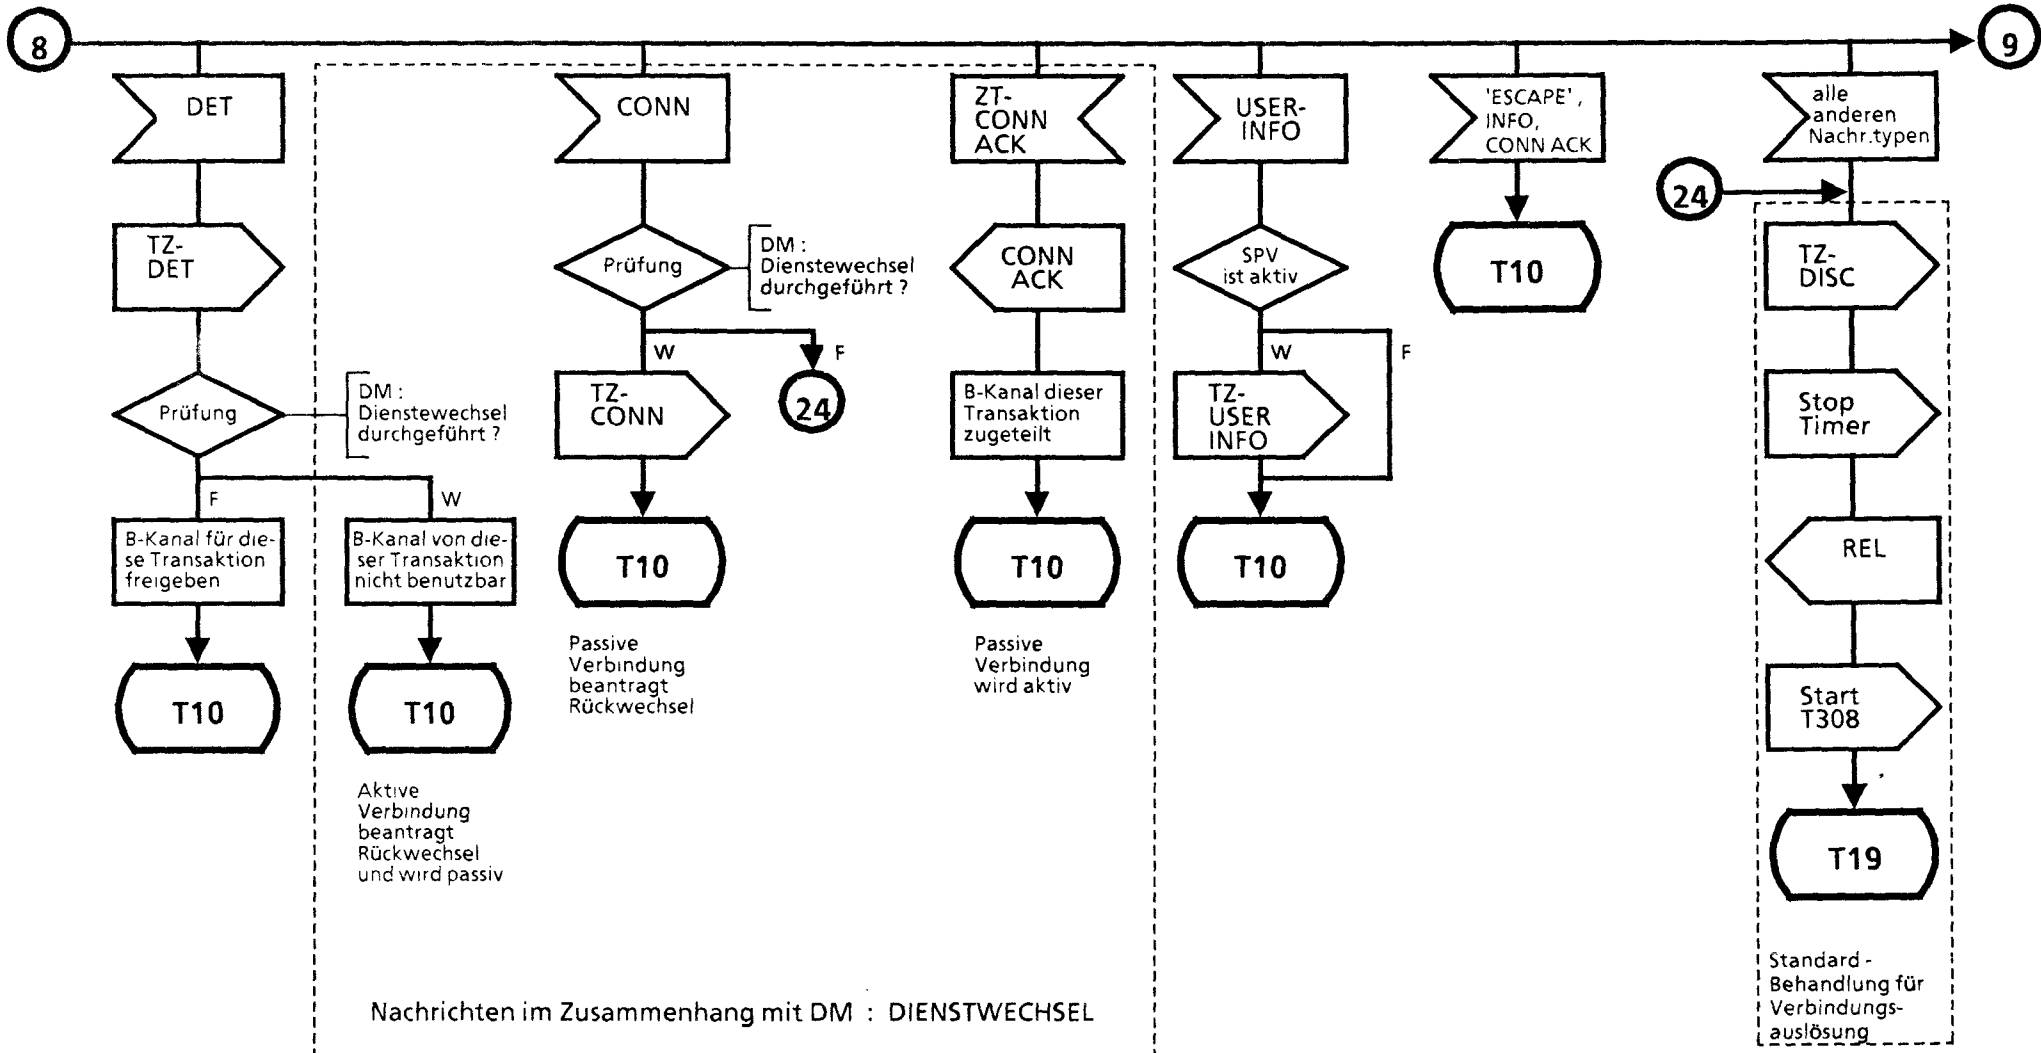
8

9

DET

TZ-DET

Prüfung

DM : Dienstewechsel durchgeführt ?

F

W

B-Kanal für diese Transaktion freigeben

T10

B-Kanal von dieser Transaktion nicht benutzbar

T10

Aktive Verbindung beantragt Rückwechsel und wird passiv

CONN

Prüfung

DM : Dienstewechsel durchgeführt ?

W

F

TZ-CONN

24

T10

Passive Verbindung beantragt Rückwechsel

ZT-CONN ACK

CONN ACK

B-Kanal dieser Transaktion zugeteilt

T10

Passive Verbindung wird aktiv

Nachrichten im Zusammenhang mit DM : DIENSTWECHSEL

USER-INFO

SPV ist aktiv

W

F

TZ-USER INFO

T10

'ESCAPE', INFO, CONN ACK

T10

alle anderen Nachr.typen

24

TZ-DISC

Stop Timer

REL

Start T308

T19

Standard - Behandlung für Verbindungsauslösung